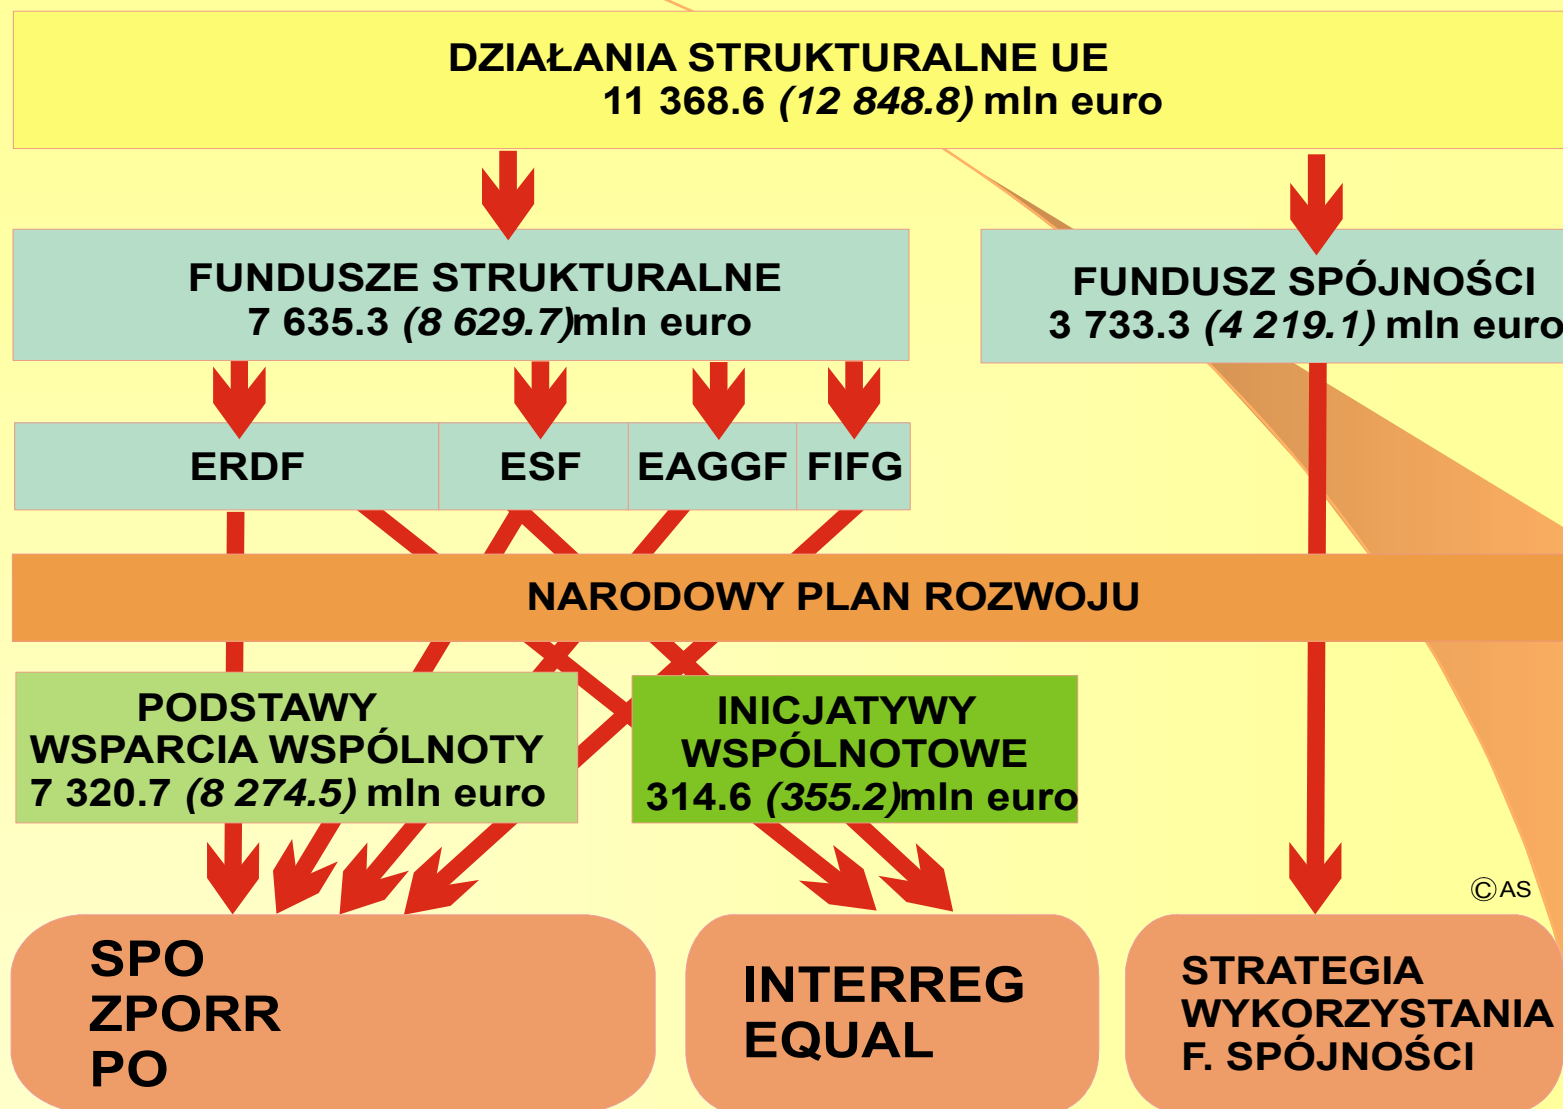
DZIAŁANIA STRUKTURALNE UE
11 368.6 *(12 848.8)* mln euro

FUNDUSZE STRUKTURALNE
7 635.3 *(8 629.7)*mln euro

FUNDUSZ SPÓJNOŚCI
3 733.3 *(4 219.1)* mln euro

| ERDF | ESF | EAGGF | FIFG |
|---|---|---|---|

NARODOWY PLAN ROZWOJU

PODSTAWY WSPARCIA WSPÓLNOTY
7 320.7 *(8 274.5)* mln euro

INICJATYWY WSPÓLNOTOWE
314.6 *(355.2)*mln euro

©AS

SPO
ZPORR
PO

INTERREG
EQUAL

STRATEGIA WYKORZYSTANIA F. SPÓJNOŚCI